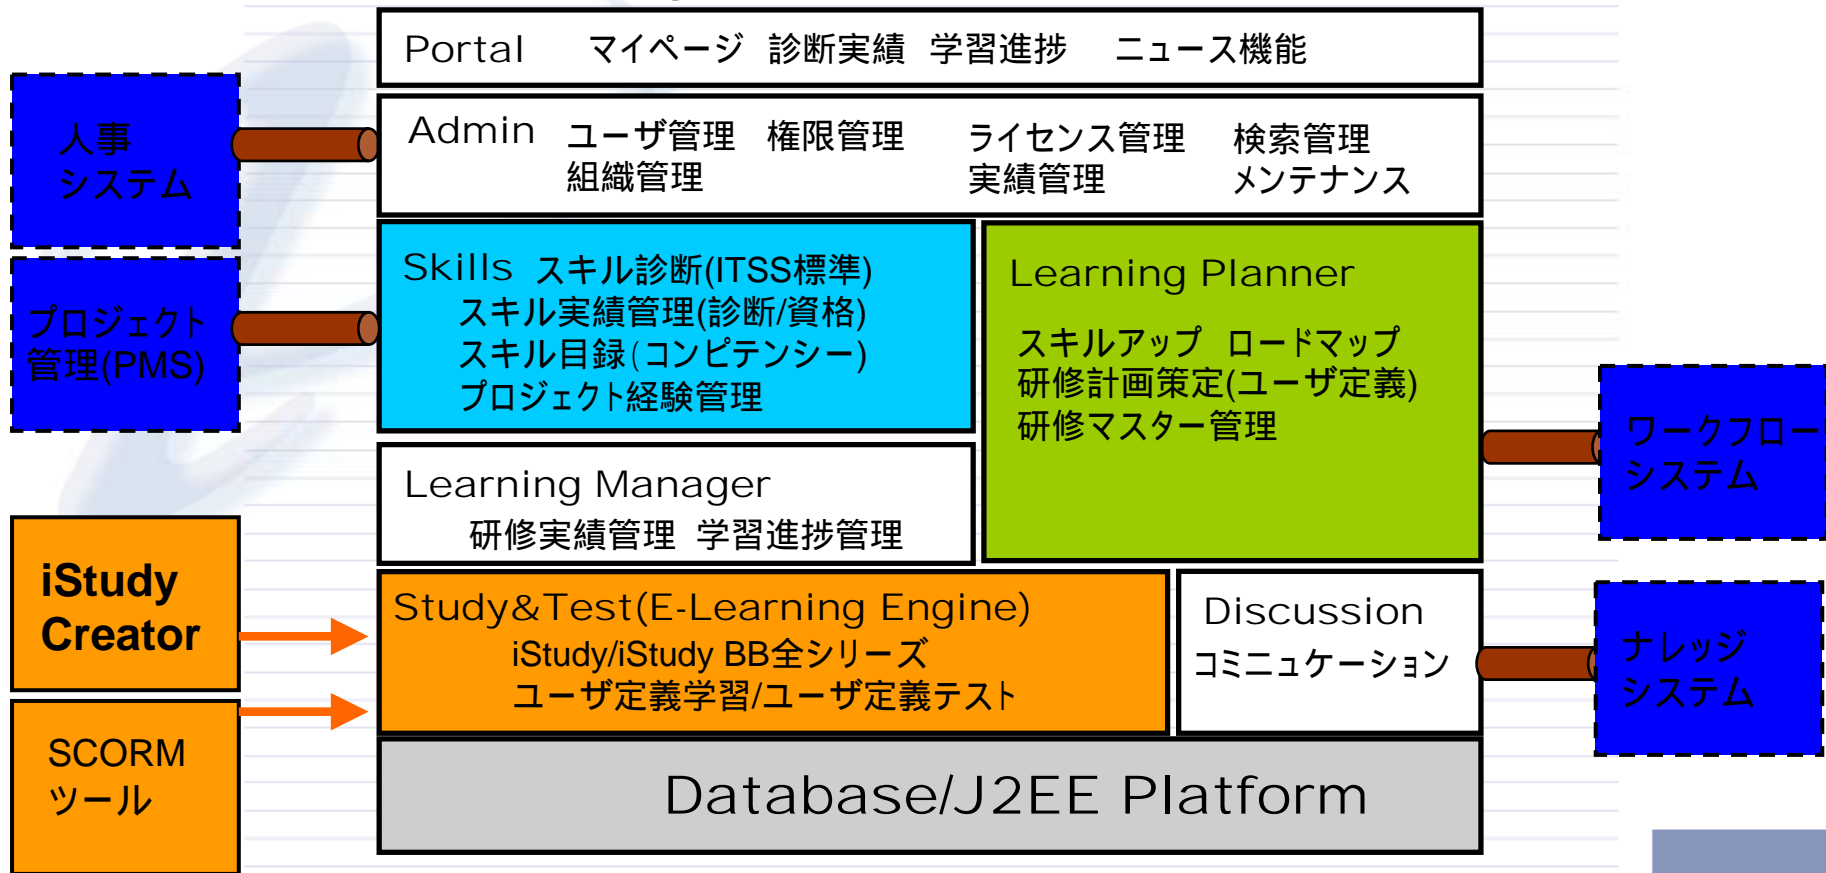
人事
システム

プロジェクト
管理(PMS)

iStudy
Creator

SCORM
ツール

Portal　マイページ　診断実績　学習進捗　ニュース機能

Admin　ユーザ管理　権限管理　ライセンス管理　検索管理
組織管理　実績管理　メンテナンス

Skills　スキル診断(ITSS標準)
スキル実績管理(診断/資格)
スキル目録(コンピテンシー)
プロジェクト経験管理

Learning Planner
スキルアップ　ロードマップ
研修計画策定(ユーザ定義)
研修マスター管理

Learning Manager
研修実績管理　学習進捗管理

Study&Test(E-Learning Engine)
iStudy/iStudy BB全シリーズ
ユーザ定義学習/ユーザ定義テスト

Discussion
コミュニケーション

Database/J2EE Platform

ワークフロー
システム

ナレッジ
システム